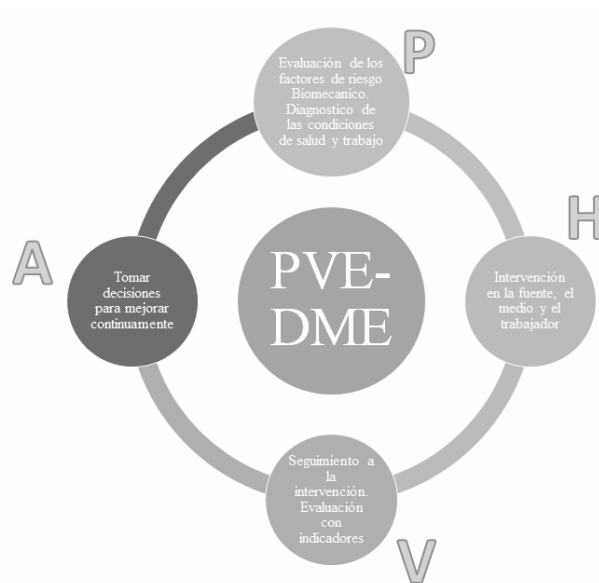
P

Evaluación de los factores de riesgo Biomecanico. Diagnostico de las condiciones de salud y trabajo

H

Intervención en la fuente, el medio y el trabajador

PVE-DME

A

Tomar decisiones para mejorar continuamente

Seguimiento a la intervención. Evaluación con indicadores

V